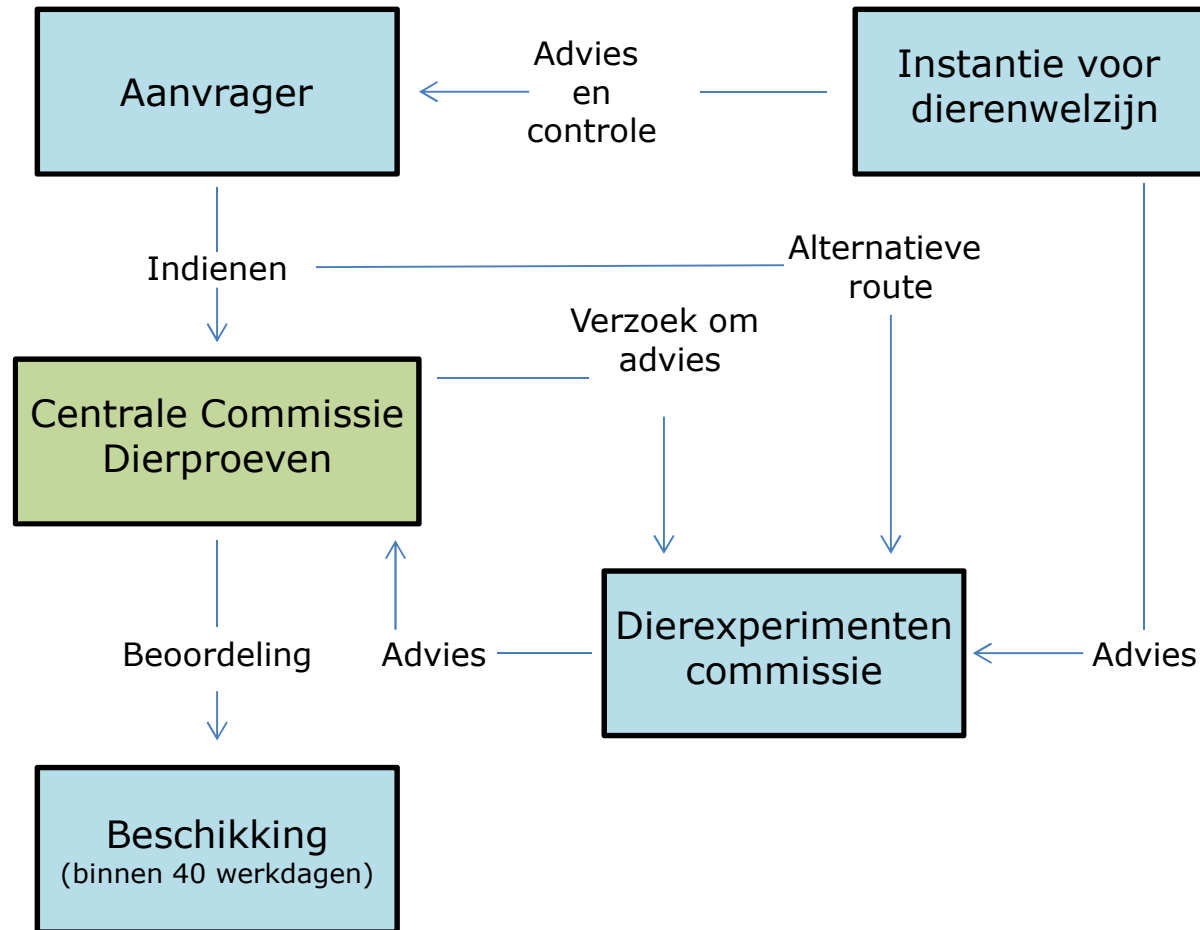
Aanvrager

Advies en controle

Instantie voor dierenwelzijn

Indienen

Alternatieve route

Verzoek om advies

Centrale Commissie Dierproeven

Beoordeling

Advies

Dierexperimenten commissie

Advies

Beschikking
(binnen 40 werkdagen)